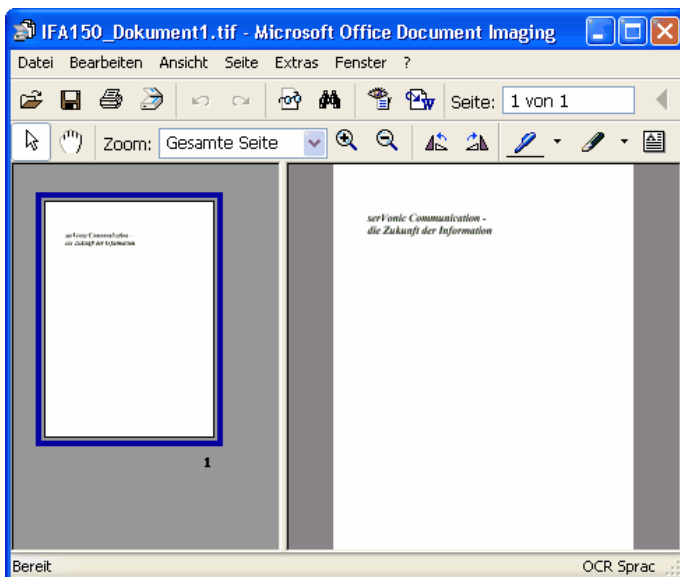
IFA150_Dokument1.tif - Microsoft Office Document Imaging

Datei Bearbeiten Ansicht Seite Extras Fenster ?

Seite: 1 von 1

Zoom: Gesamte Seite

serVonic Communication - die Zukunft der Information

1

serVonic Communication - die Zukunft der Information

Bereit

OCR Sprac